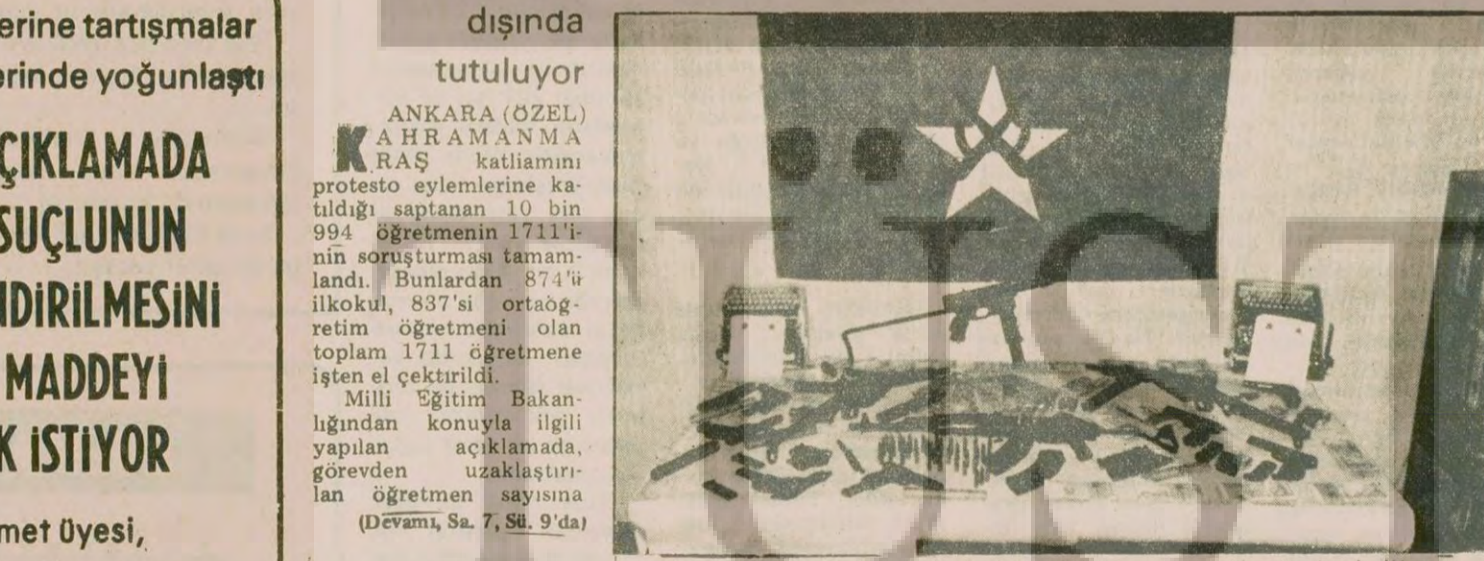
erine tartışmalar
erinde yoğunlaştı

ÇIKLAMADA
SUÇLUNUN
NDIRILMESINI
MADDEYI
K İSTİYOR

met üyesi,

dışında
tutuluyor

ANKARA (ÖZEL)
KAHRAMANMARAŞ katliamını protesto eylemlerine katıldığı saptanan 10 bin 994 öğretmenin 1711'inin soruşturması tamamlandı. Bunlardan 874'ü ilkokul, 837'si ortaöğretim öğretmeni olan toplam 1711 öğretmene işten el çektirildi.

Milli Eğitim Bakanlığından konuyla ilgili yapılan açıklamada, görevden uzaklaştırılan öğretmen sayısına
(Devamı, Sa. 7, Sü. 9'da)